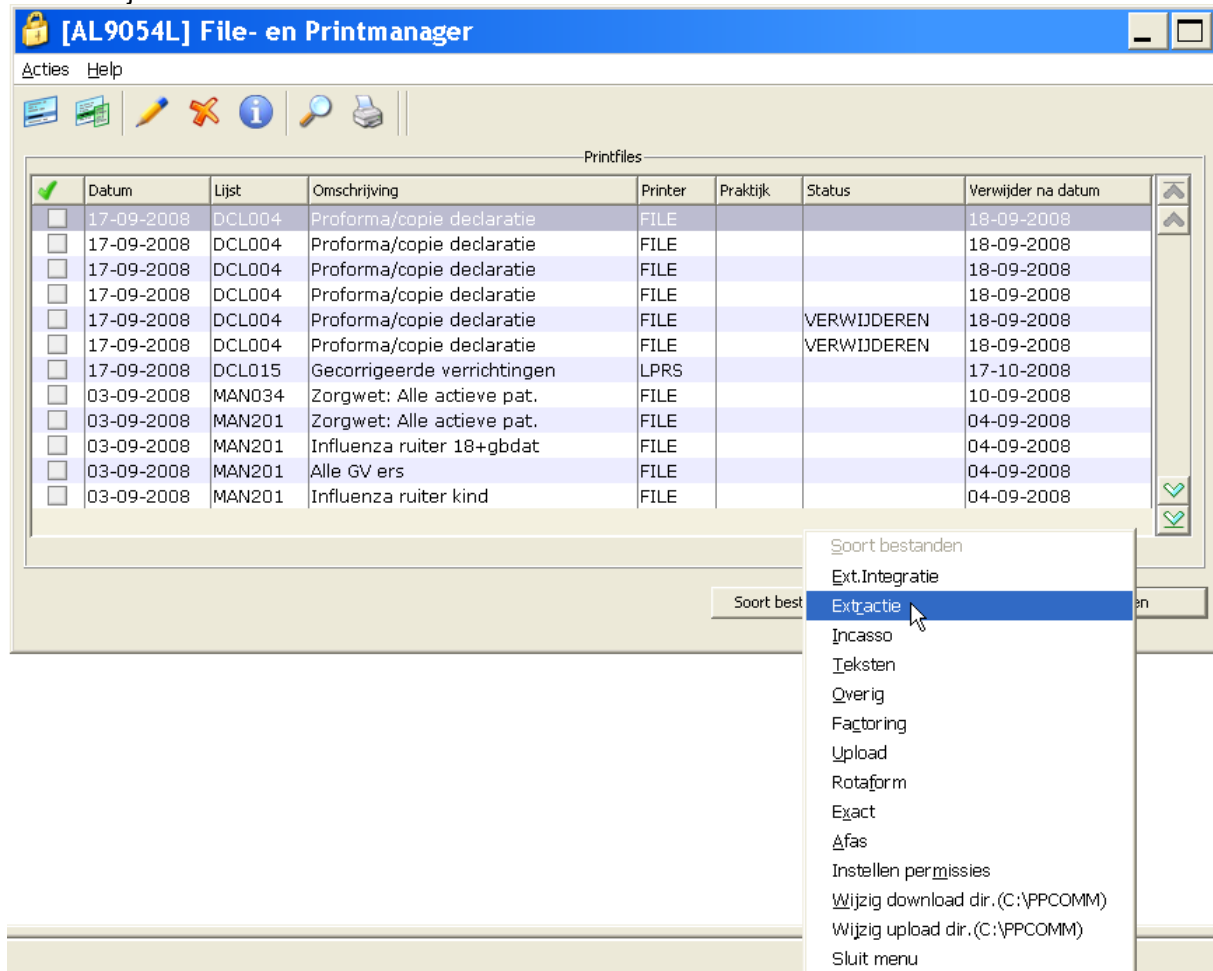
[AL9054L] File- en Printmanager

Acties Help

Printfiles

| ✓ | Datum | Lijst | Omschrijving | Printer | Praktijk | Status | Verwijder na datum |
|---|---|---|---|---|---|---|---|
| | 17-09-2008 | DCL004 | Proforma/copie declaratie | FILE | | | 18-09-2008 |
| | 17-09-2008 | DCL004 | Proforma/copie declaratie | FILE | | | 18-09-2008 |
| | 17-09-2008 | DCL004 | Proforma/copie declaratie | FILE | | | 18-09-2008 |
| | 17-09-2008 | DCL004 | Proforma/copie declaratie | FILE | | | 18-09-2008 |
| | 17-09-2008 | DCL004 | Proforma/copie declaratie | FILE | | VERWIJDEREN | 18-09-2008 |
| | 17-09-2008 | DCL004 | Proforma/copie declaratie | FILE | | VERWIJDEREN | 18-09-2008 |
| | 17-09-2008 | DCL015 | Gecorrigeerde verrichtingen | LPRS | | | 17-10-2008 |
| | 03-09-2008 | MAN034 | Zorgwet: Alle actieve pat. | FILE | | | 10-09-2008 |
| | 03-09-2008 | MAN201 | Zorgwet: Alle actieve pat. | FILE | | | 04-09-2008 |
| | 03-09-2008 | MAN201 | Influenza ruiter 18+gbdat | FILE | | | 04-09-2008 |
| | 03-09-2008 | MAN201 | Alle GV ers | FILE | | | 04-09-2008 |
| | 03-09-2008 | MAN201 | Influenza ruiter kind | FILE | | | 04-09-2008 |

Soort best

en

Soort bestanden
Ext.Integratie
Extractie
Incasso
Teksten
Overig
Factoring
Upload
Rotaform
Exact
Afas
Instellen permissies
Wijzig download dir.(C:\PPCOMM)
Wijzig upload dir.(C:\PPCOMM)
Sluit menu